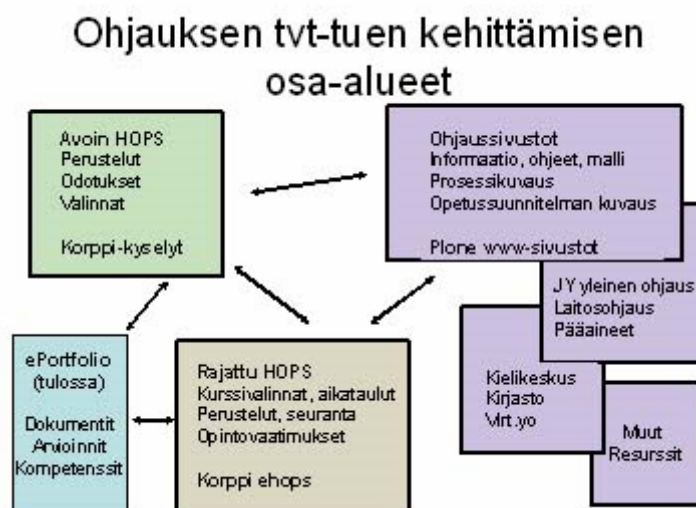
Ohjauksen tvt-tuen kehittämisen osa-alueet

Avoin HOPS
Perustelut
Odotukset
Valinnat

Korppi-kyselyt

Ohjaussivustot
Informaatio, ohjeet, malli
Prosessikuvaus
Opetussuunnitelman kuvaus

Plone www-sivustot

JY yleinen ohjaus
Laitosohjaus
Pääaineet

Kielikeskus
Kirjasto
Virt.yo

Muut
Resurssit

ePortfolio
(tulossa)

Dokumentit
Arvioinnit
Kompetenssit

Rajattu HOPS
Kurssivalinnat, aikataulut
Perustelut, seuranta
Opintovaatimukset

Korppi ehops